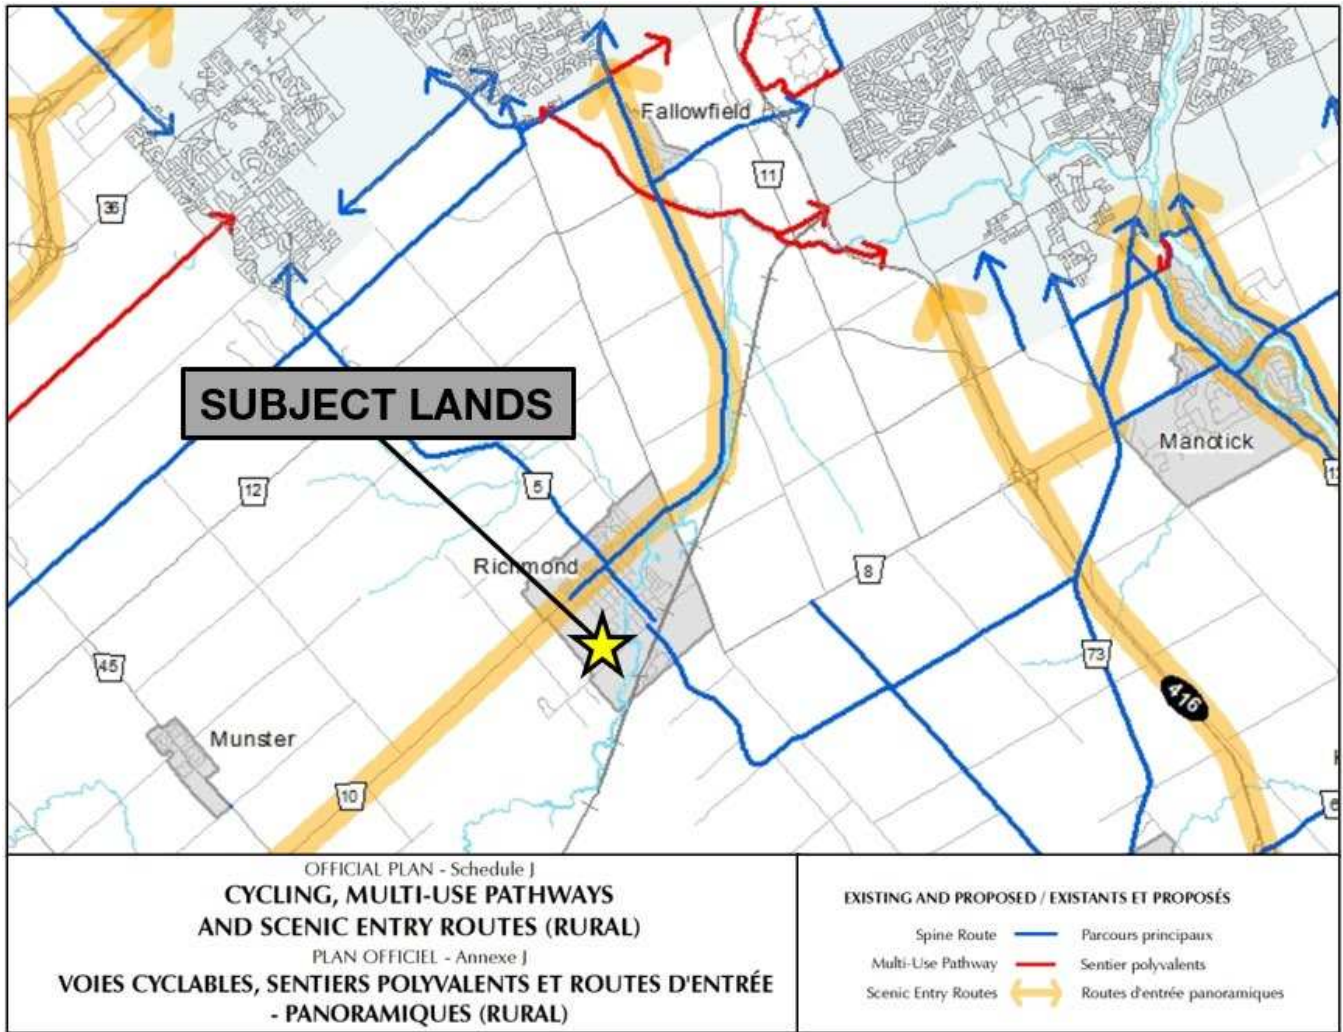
Fallowfield
11
36
SUBJECT LANDS
Manotick
12
5
Richmond
8
45
73
416
Munster
10

OFFICIAL PLAN - Schedule J
CYCLING, MULTI-USE PATHWAYS AND SCENIC ENTRY ROUTES (RURAL)
PLAN OFFICIEL - Annexe J
VOIES CYCLABLES, SENTIERS POLYVALENTS ET ROUTES D'ENTRÉE - PANORAMIQUES (RURAL)

EXISTING AND PROPOSED / EXISTANTS ET PROPOSÉS
Spine Route Parcours principaux
Multi-Use Pathway Sentier polyvalents
Scenic Entry Routes Routes d'entrée panoramiques